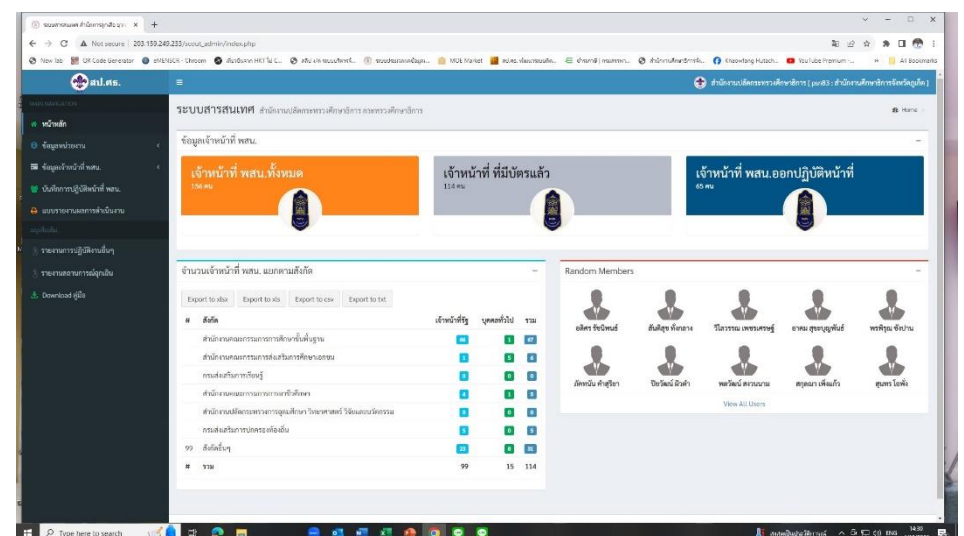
Not secure | 203.159.249.233/scout_admin/index.php

สป.ศธ.

ระบบสารสนเทศ สำนักงานปลัดกระทรวงศึกษาธิการ กระทรวงศึกษาธิการ

Home

หน้าหลัก
ข้อมูลหน่วยงาน
ข้อมูลเจ้าหน้าที่ พสน.
บันทึกการปฏิบัติหน้าที่ พสน.
แบบรายงานผลการดำเนินงาน
รายงานการปฏิบัติงานอื่นๆ
รายงานสถานการณ์ฉุกเฉิน
Download คู่มือ

ข้อมูลเจ้าหน้าที่ พสน.

เจ้าหน้าที่ พสน.ทั้งหมด
156 คน

เจ้าหน้าที่ ที่มีบัตรแล้ว
114 คน

เจ้าหน้าที่ พสน.ออกปฏิบัติหน้าที่
65 คน

จำนวนเจ้าหน้าที่ พสน. แยกตามสังกัด

Export to xlsx | Export to xls | Export to csv | Export to txt

| # | สังกัด | เจ้าหน้าที่รัฐ | บุคคลทั่วไป | รวม |
|---|---|---|---|---|
| | สำนักงานคณะกรรมการการศึกษาขั้นพื้นฐาน | 46 | 1 | 47 |
| | สำนักงานคณะกรรมการส่งเสริมการศึกษาเอกชน | 1 | 5 | 6 |
| | กรมส่งเสริมการเรียนรู้ | 0 | 0 | 0 |
| | สำนักงานคณะกรรมการการอาชีวศึกษา | 4 | 0 | 4 |
| | สำนักงานปลัดกระทรวงการอุดมศึกษา วิทยาศาสตร์ วิจัยและนวัตกรรม | 0 | 0 | 0 |
| | กรมส่งเสริมการปกครองท้องถิ่น | 5 | 0 | 5 |
| 99 | สังกัดอื่นๆ | 22 | 9 | 31 |
| # | รวม | 99 | 15 | 114 |

Random Members

อดิศร ชัยบัณฑิตย์
สันติสุข ทิพย์หลวง
วิไลวรรณ เพชรเศรษฐ์
อาคม สุขบุญพันธ์
พรพิรุณ จังปาน
อัคพนันท์ คำสุรียา
ปิยวัฒน์ ผิวดำ
พลวัฒน์ สกาวนาม
สกุลณา เพิ่มแก้ว
สุนทร โยพัง

View All Users